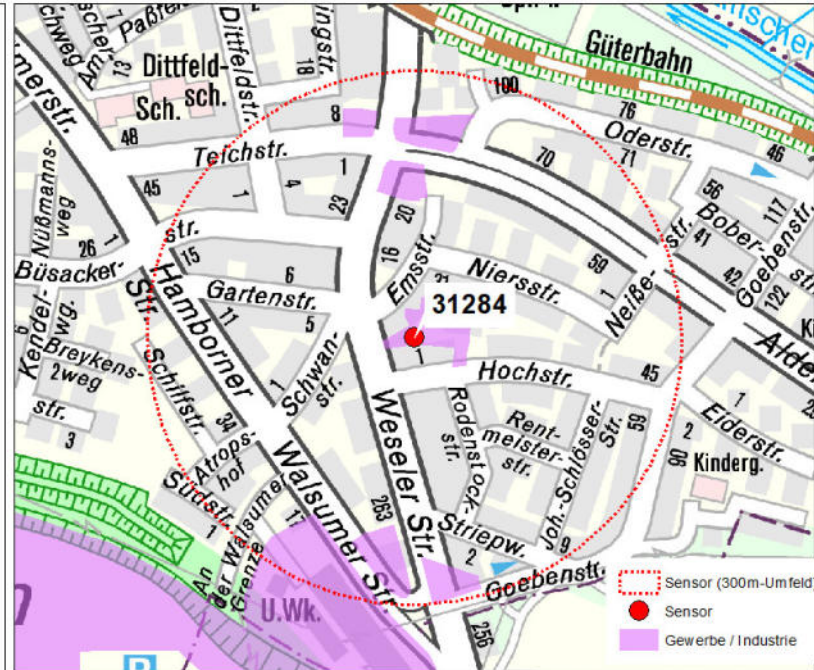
Güterbahn
Dittfeld-
Sch.
sch.
Dittfeldstr.
18
8
100
76
Oderstr.
70
71
46
Teichstr.
1
45
1
4
23
20
56
117
Bober-
Goebenstr.
41
Nüßmanns-
weg
26
str.
15
16
Niersstr.
59
Büsackerstr.
Hamborner
Str.
6
Gartenstr.
Emsstr.
31284
Neiße-
42
122
11
5
Alder
Kendelwg.
Breykens-
2weg
str.
Schiffstr.
Schwan-
str.
1
Hochstr.
45
Rodenstock-
str.
Rent-
meister-
str.
Joh.-Schlösser-
str.
59
7
Eiderstr.
3
34
Atrops-
hof
Weseler Str.
2
90
Kinderg.
Südstr.
Walsumer
263
Striepw.
2
9
1
An der Walsumer Grenze
Walsumer Str.
Goebenstr.
U.Wk.
256
Sensor (300m-Umfeld)
Sensor
Gewerbe / Industrie